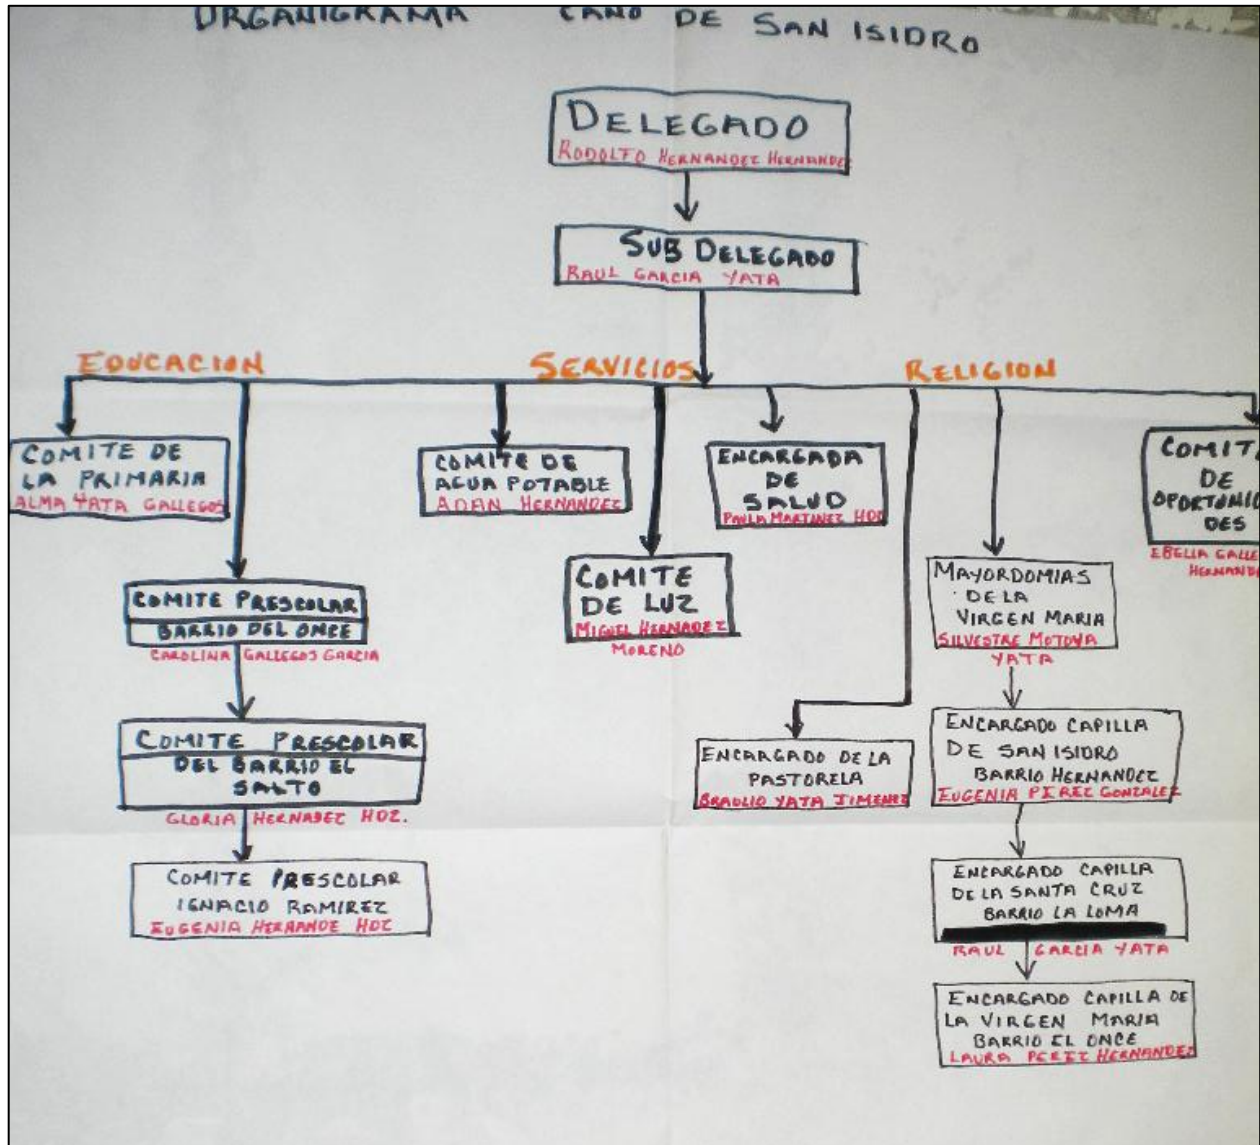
ORGANIGRAMA CANO DE SAN ISIDRO

DELEGADO
RODOLFO HERNANDEZ HERNANDEZ

SUB DELEGADO
RAUL GARCIA YATA

EDUCACION

SERVICIOS

RELIGION

COMITE DE LA PRIMARIA
ALMA YATA GALLEGOS

COMITE PRESCOLAR
BARRIO DEL ONCE
CAROLINA GALLEGOS GARCIA

COMITE PRESCOLAR
DEL BARRIO EL SALTO
GLORIA HERNADEZ HDZ.

COMITE PRESCOLAR
IGNACIO RAMIREZ
EUGENIA HERNANDE HDZ

COMITE DE AGUA POTABLE
ADAN HERNANDEZ

COMITE DE LUZ
MIGUEL HERNANDEZ MORENO

ENCARGADA DE SALUD
PAULA MARTINEZ HDZ

ENCARGADO DE LA PASTORELA
BRAULIO YATA JIMENEZ

MAYORDOMIAS DE LA VIRGEN MARIA
SILVESTRE MOTOYA YATA

ENCARGADO CAPILLA DE SAN ISIDRO
BARRIO HERNANDEZ
EUGENIA PEREZ GONZALEZ

ENCARGADO CAPILLA DE LA SANTA CRUZ
BARRIO LA LOMA
RAUL GARCIA YATA

ENCARGADO CAPILLA DE LA VIRGEN MARIA
BARRIO EL ONCE
LAURA PEREZ HERNANDEZ

COMITE DE OPORTUNIDADES
EBELIA GALLE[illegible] HERNANDE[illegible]